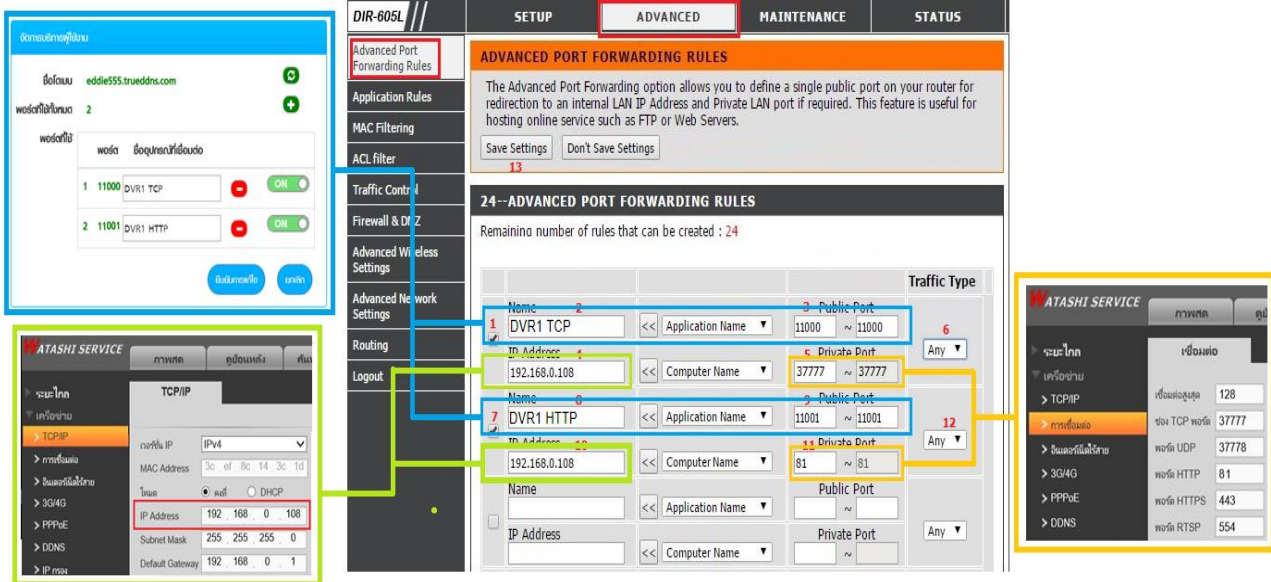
จัดการบริการผู้ใช้งาน

ชื่อโดเมน eddie555.trueddns.com

พอร์ตที่ใช้ทั้งหมด 2

พอร์ตที่ใช้

| พอร์ต | ชื่ออุปกรณ์ที่เชื่อมต่อ | |
|---|---|---|
| 1 11000 | DVR1 TCP | ON |
| 2 11001 | DVR1 HTTP | ON |

ยืนยันการแก้ไข ยกเลิก

DIR-605L

SETUP ADVANCED MAINTENANCE STATUS

Advanced Port Forwarding Rules

Application Rules

MAC Filtering

ACL filter

Traffic Control

Firewall & DMZ

Advanced Wireless Settings

Advanced Network Settings

Routing

Logout

ADVANCED PORT FORWARDING RULES

The Advanced Port Forwarding option allows you to define a single public port on your router for redirection to an internal LAN IP Address and Private LAN port if required. This feature is useful for hosting online service such as FTP or Web Servers.

Save Settings Don't Save Settings
13

24--ADVANCED PORT FORWARDING RULES

Remaining number of rules that can be created : 24

Traffic Type

1 Name 2 DVR1 TCP << Application Name 3 Public Port 11000 ~ 11000 6 Any
IP Address 4 192.168.0.108 << Computer Name 5 Private Port 37777 ~ 37777

7 Name 8 DVR1 HTTP << Application Name 9 Public Port 11001 ~ 11001 12 Any
IP Address 10 192.168.0.108 << Computer Name 11 Private Port 81 ~ 81

Name << Application Name Public Port ~ Any
IP Address << Computer Name Private Port ~

WATASHI SERVICE ภาพสด ดูย้อนหลัง ค้น

ระยะไกล
เครือข่าย
TCP/IP
การเชื่อมต่อ
อินเตอร์เน็ตไร้สาย
3G/4G
PPPoE
DDNS
IP กรอง

TCP/IP

เวอร์ชั่น IP IPv4
MAC Address 3c . ef . 8c . 14 . 3c . 1d
โหมด คงที่ DHCP
IP Address 192 . 168 . 0 . 108
Subnet Mask 255 . 255 . 255 . 0
Default Gateway 192 . 168 . 0 . 1

WATASHI SERVICE ภาพสด ดู

ระยะไกล
เครือข่าย
TCP/IP
การเชื่อมต่อ
อินเตอร์เน็ตไร้สาย
3G/4G
PPPoE
DDNS

เชื่อมต่อ

เชื่อมต่อสูงสุด 128
ช่อง TCP พอร์ต 37777
พอร์ต UDP 37778
พอร์ต HTTP 81
พอร์ต HTTPS 443
พอร์ต RTSP 554